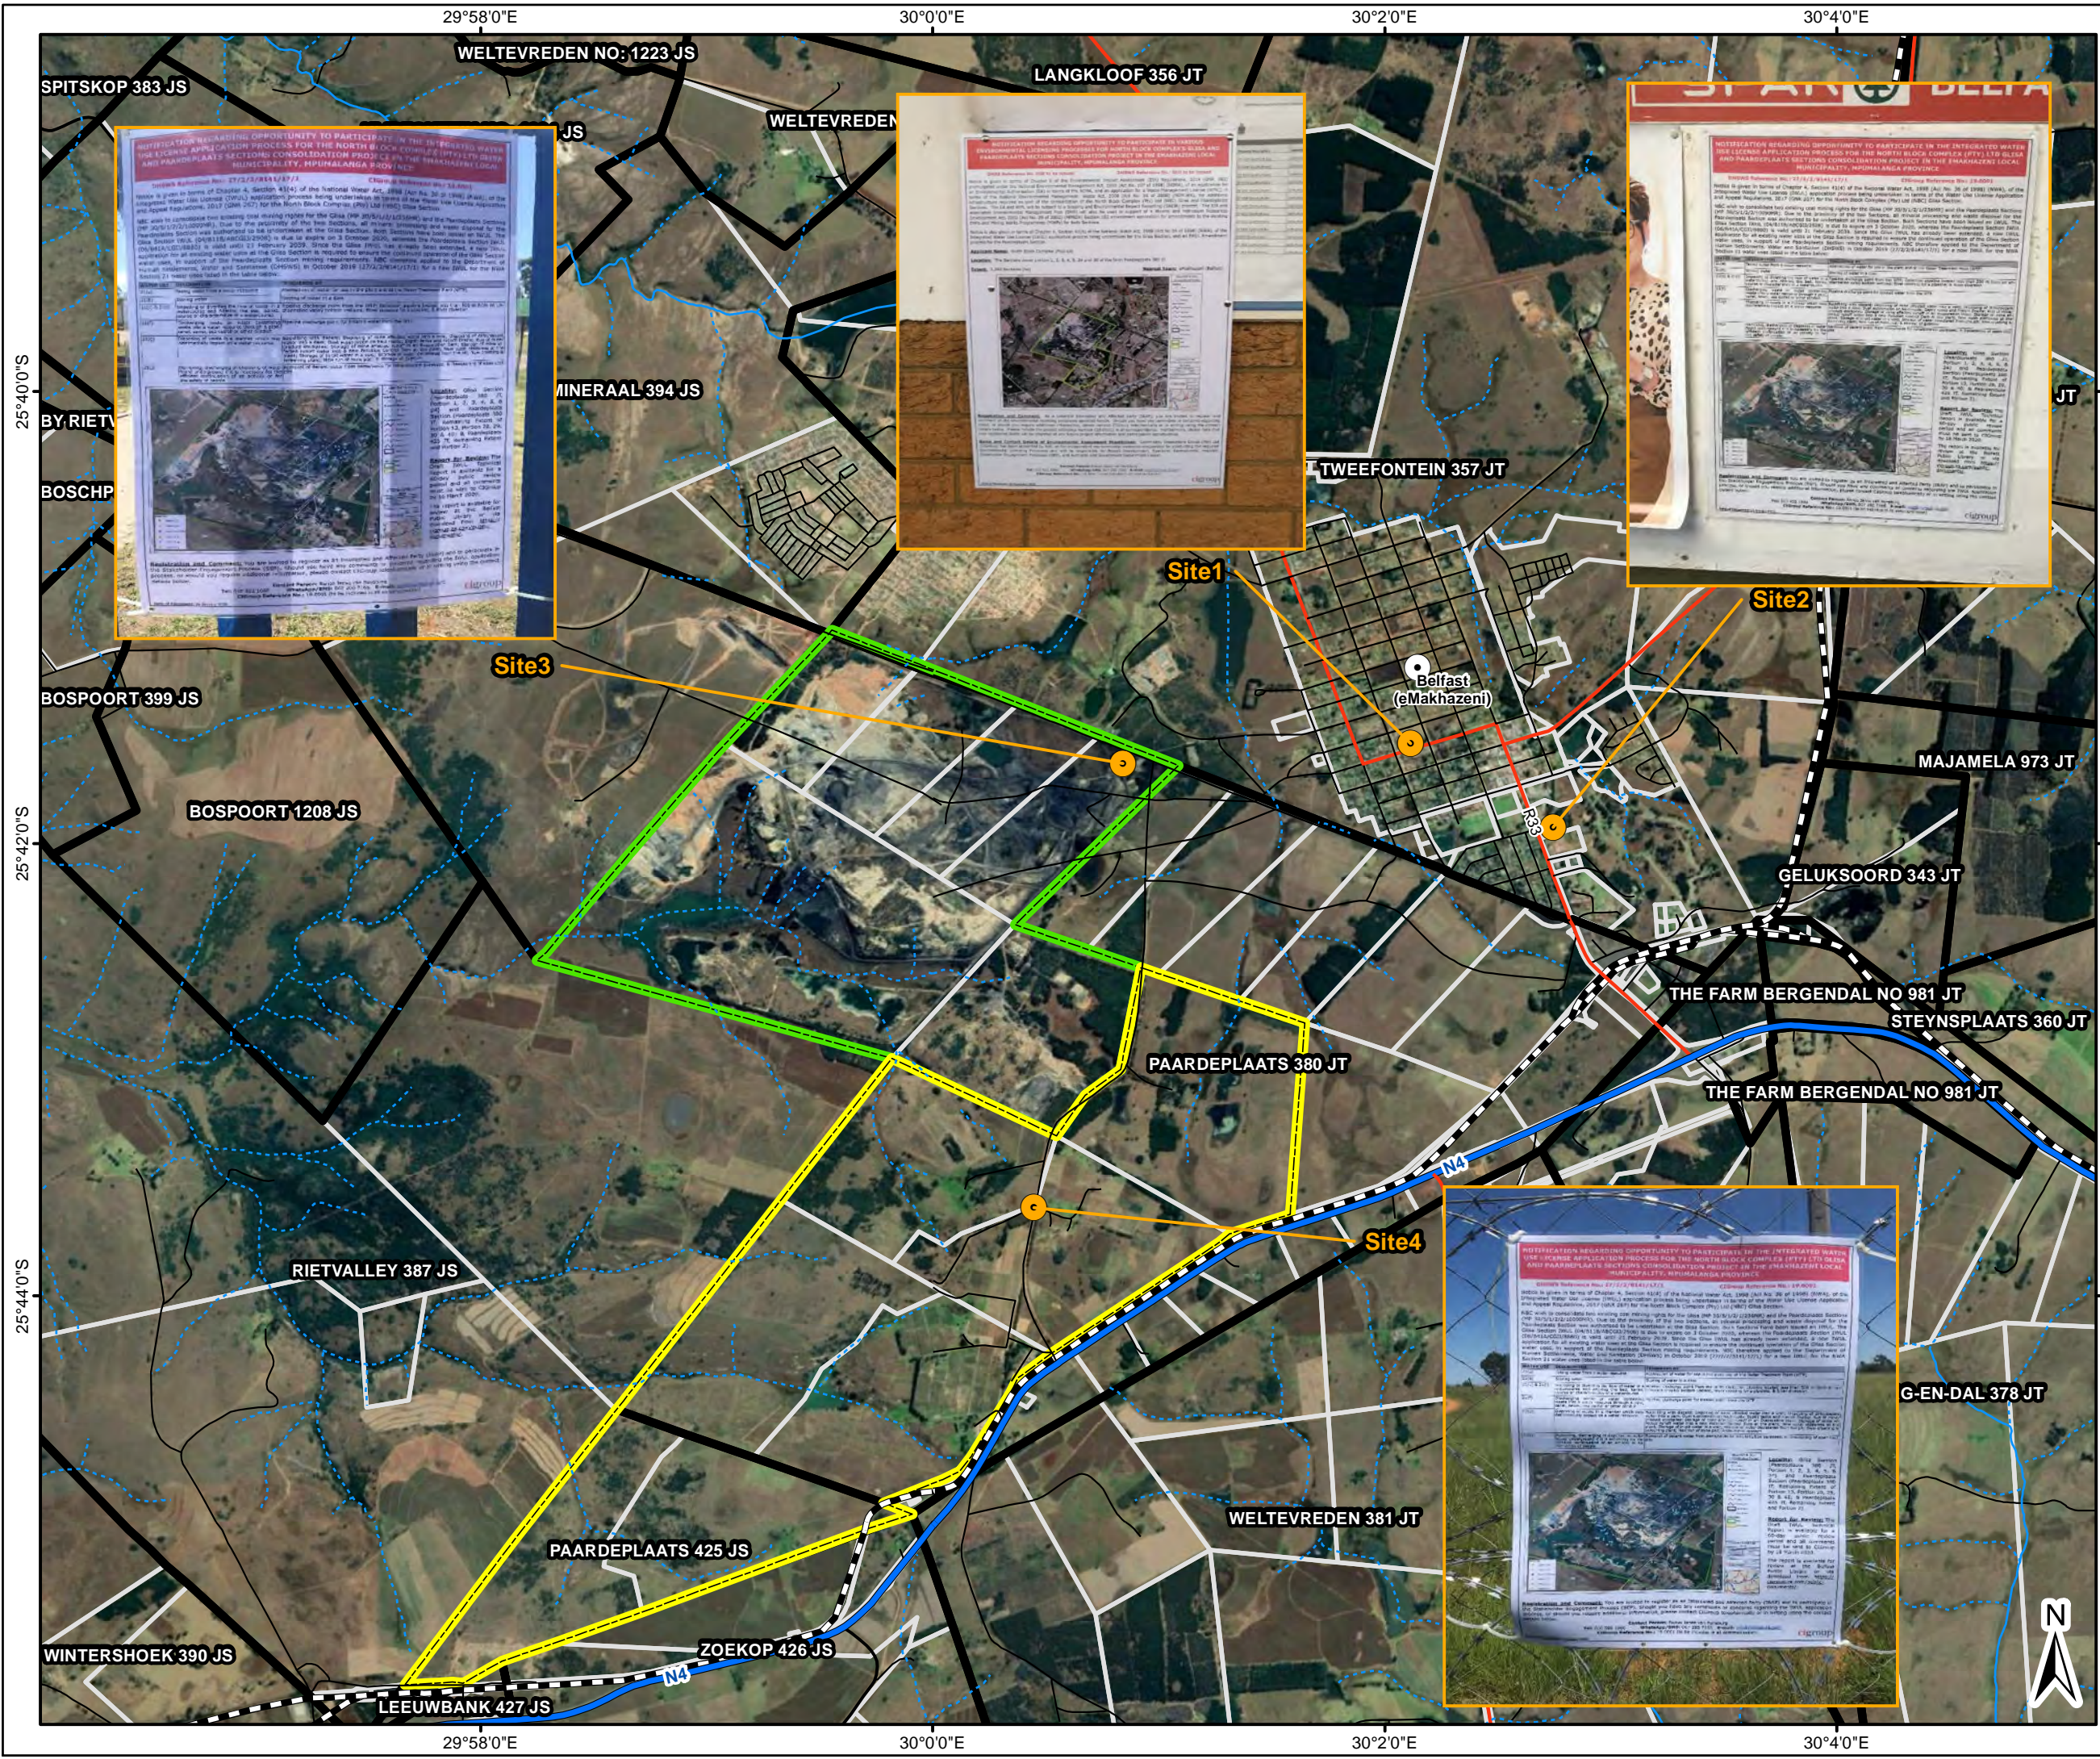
29°58'0"E
30°0'0"E
30°2'0"E
30°4'0"E

SPITSKOP 383 JS
WELTEVREDEN NO: 1223 JS
LANGKLOOF 356 JT
WELTEVREDEN
JS
SPAR
BELFA
25°40'0"S
BY RIET
MINERAAL 394 JS
JT
BOSCHP
TWEEFONTEIN 357 JT
Site1
Site2
Site3
BOSPOORT 399 JS
Belfast (eMakhazeni)
MAJAMELA 973 JT
BOSPOORT 1208 JS
R33
25°42'0"S
GELUKSOORD 343 JT
THE FARM BERGENDAL NO 981 JT
STEYNSPLAATS 360 JT
PAARDEPLAATS 380 JT
THE FARM BERGENDAL NO 981 JT
N4
Site4
25°44'0"S
RIETVALLEY 387 JS
G-EN-DAL 378 JT
WELTEVREDEN 381 JT
PAARDEPLAATS 425 JS
N
WINTERSHOEK 390 JS
ZOEKOP 426 JS
N4
LEEUWBANK 427 JS
29°58'0"E
30°0'0"E
30°2'0"E
30°4'0"E